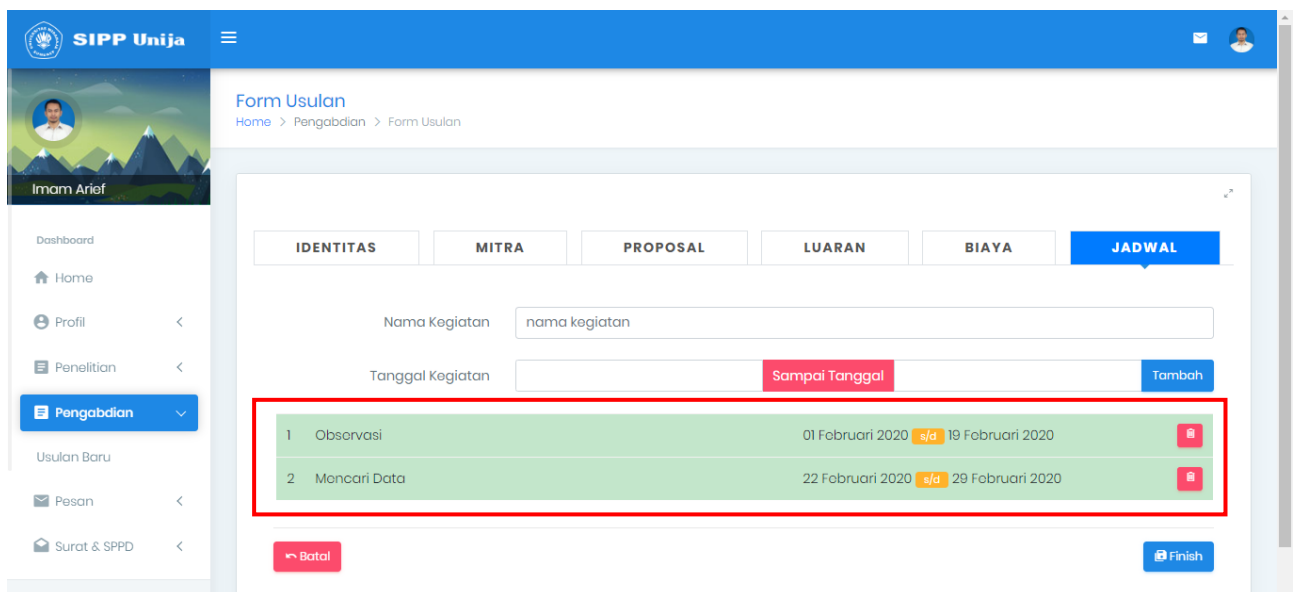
SIPP Unija

Imam Arief

Dashboard

Home

Profil

Penelitian

Pengabdian

Usulan Baru

Pesan

Surat & SPPD

Form Usulan

Home > Pengabdian > Form Usulan

| IDENTITAS | MITRA | PROPOSAL | LUARAN | BIAYA | JADWAL |
|---|---|---|---|---|---|

Nama Kegiatan nama kegiatan

Tanggal Kegiatan Sampai Tanggal Tambah

| 1 | Observasi | 01 Februari 2020 s/d 19 Februari 2020 |
|---|---|---|
| 2 | Mencari Data | 22 Februari 2020 s/d 29 Februari 2020 |

Batal

Finish